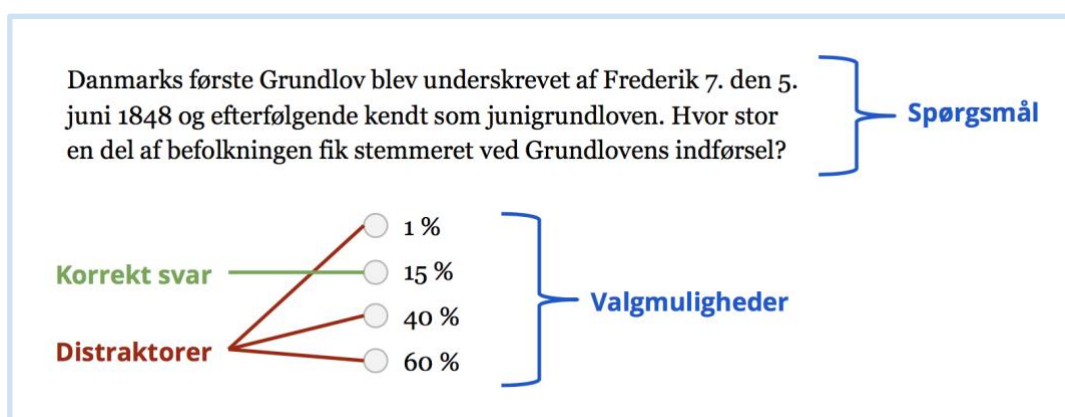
Danmarks første Grundlov blev underskrevet af Frederik 7. den 5. juni 1848 og efterfølgende kendt som junigrundloven. Hvor stor en del af befolkningen fik stemmeret ved Grundlovens indførsel?

Spørgsmål

1 %
15 %
40 %
60 %

Korrekt svar

Distraktorer

Valgmuligheder